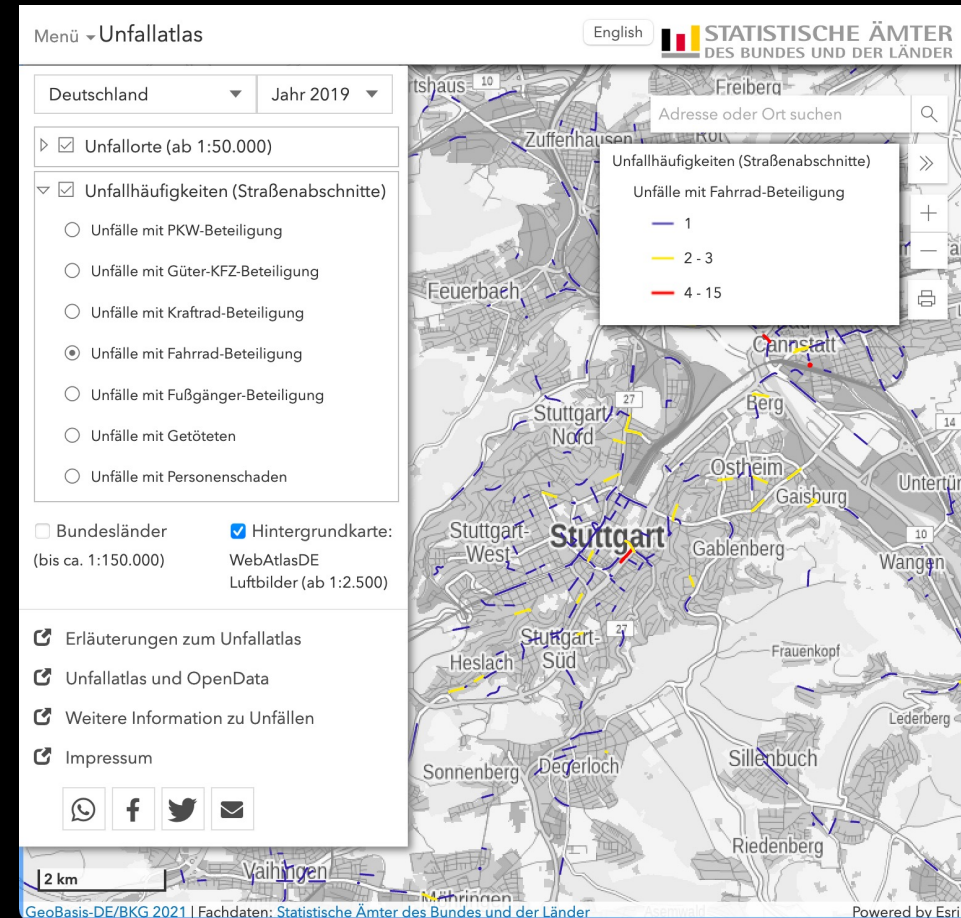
Menü Unfallatlas

English

STATISTISCHE ÄMTER DES BUNDES UND DER LÄNDER

Deutschland

Jahr 2019

Unfallorte (ab 1:50.000)

Unfallhäufigkeiten (Straßenabschnitte)

Unfälle mit PKW-Beteiligung

Unfälle mit Güter-KFZ-Beteiligung

Unfälle mit Kraftrad-Beteiligung

Unfälle mit Fahrrad-Beteiligung

Unfälle mit Fußgänger-Beteiligung

Unfälle mit Getöteten

Unfälle mit Personenschaden

Bundesländer (bis ca. 1:150.000)

Hintergrundkarte: WebAtlasDE Luftbilder (ab 1:2.500)

Erläuterungen zum Unfallatlas

Unfallatlas und OpenData

Weitere Information zu Unfällen

Impressum

Adresse oder Ort suchen

Unfallhäufigkeiten (Straßenabschnitte)

Unfälle mit Fahrrad-Beteiligung

1

2 - 3

4 - 15

Freiberg

Zuffenhausen

Feuerbach

Cannstatt

Berg

Stuttgart Nord

Ostheim

Gaisburg

Stuttgart-West

Stuttgart

Gablenberg

Wangen

Untertürk

Stuttgart-Süd

Heslach

Frauenkopf

Lederberg

Sonnenberg

Degerloch

Sillenbuch

Riedenberg

Vaihingen

Möhringen

10

27

27

14

10

2 km

GeoBasis-DE/BKG 2021 | Fachdaten: Statistische Ämter des Bundes und der Länder

Powered by Esri